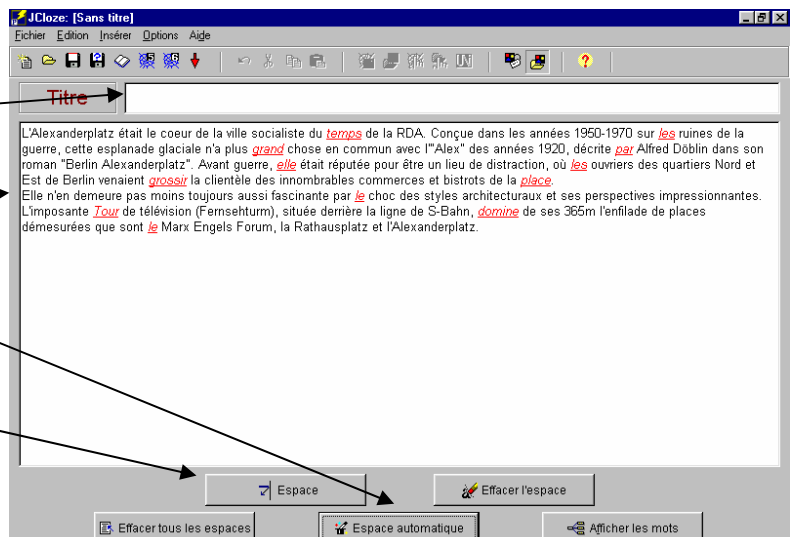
JCloze: [Sans titre]
Fichier Edition Insérer Options Aide

Titre

L'Alexanderplatz était le coeur de la ville socialiste du temps de la RDA. Conçue dans les années 1950-1970 sur les ruines de la guerre, cette esplanade glaciale n'a plus grand chose en commun avec l'"Alex" des années 1920, décrite par Alfred Döblin dans son roman "Berlin Alexanderplatz". Avant guerre, elle était réputée pour être un lieu de distraction, où les ouvriers des quartiers Nord et Est de Berlin venaient grossir la clientèle des innombrables commerces et bistrots de la place.
Elle n'en demeure pas moins toujours aussi fascinante par le choc des styles architecturaux et ses perspectives impressionnantes. L'imposante Tour de télévision (Fernsehturm), située derrière la ligne de S-Bahn, domine de ses 365m l'enfilade de places démesurées que sont le Marx Engels Forum, la Rathausplatz et l'Alexanderplatz.

Espace
Effacer l'espace
Effacer tous les espaces
Espace automatique
Afficher les mots